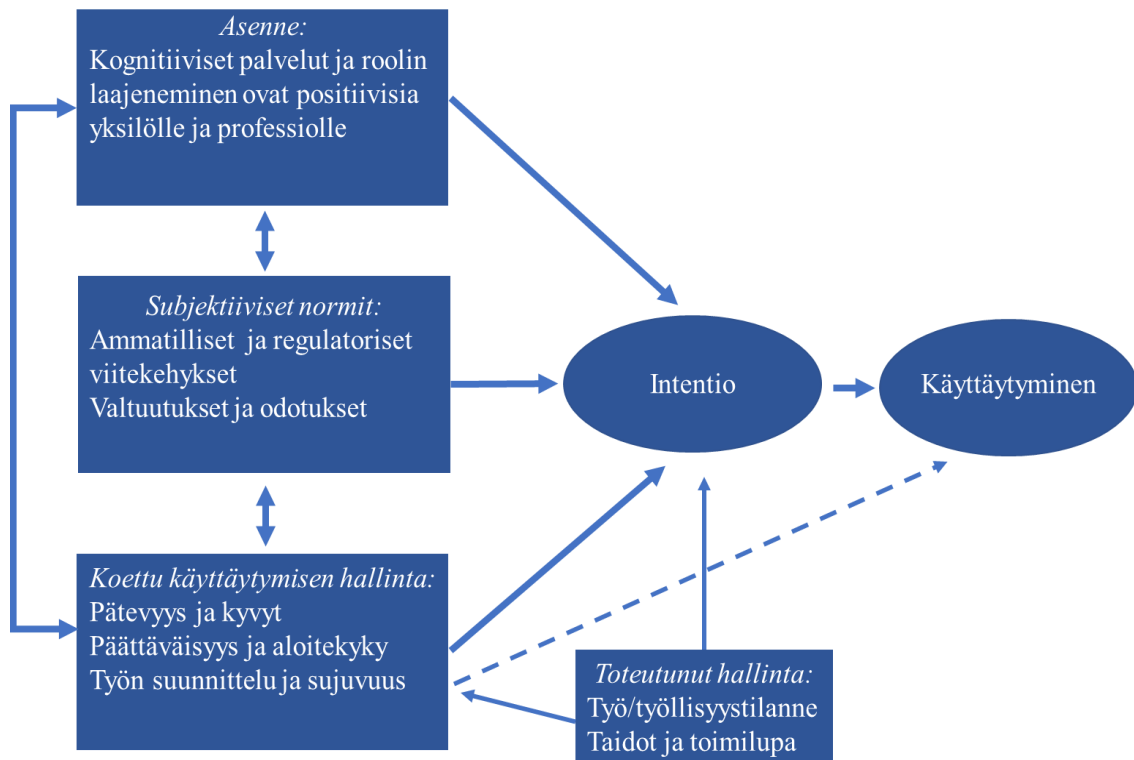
Asenne:
Kognitiiviset palvelut ja roolin laajeneminen ovat positiivisia yksilölle ja professiolle

Subjektiiviset normit:
Ammatilliset ja regulatoriset viitekehykset
Valtuutukset ja odotukset

Koettu käyttäytymisen hallinta:
Pätevyys ja kyvyt
Päättäväisyys ja aloitekyky
Työn suunnittelu ja sujuvuus

Intentio

Käyttäytyminen

Toteutunut hallinta:
Työ/työllisyystilanne
Taidot ja toimilupa